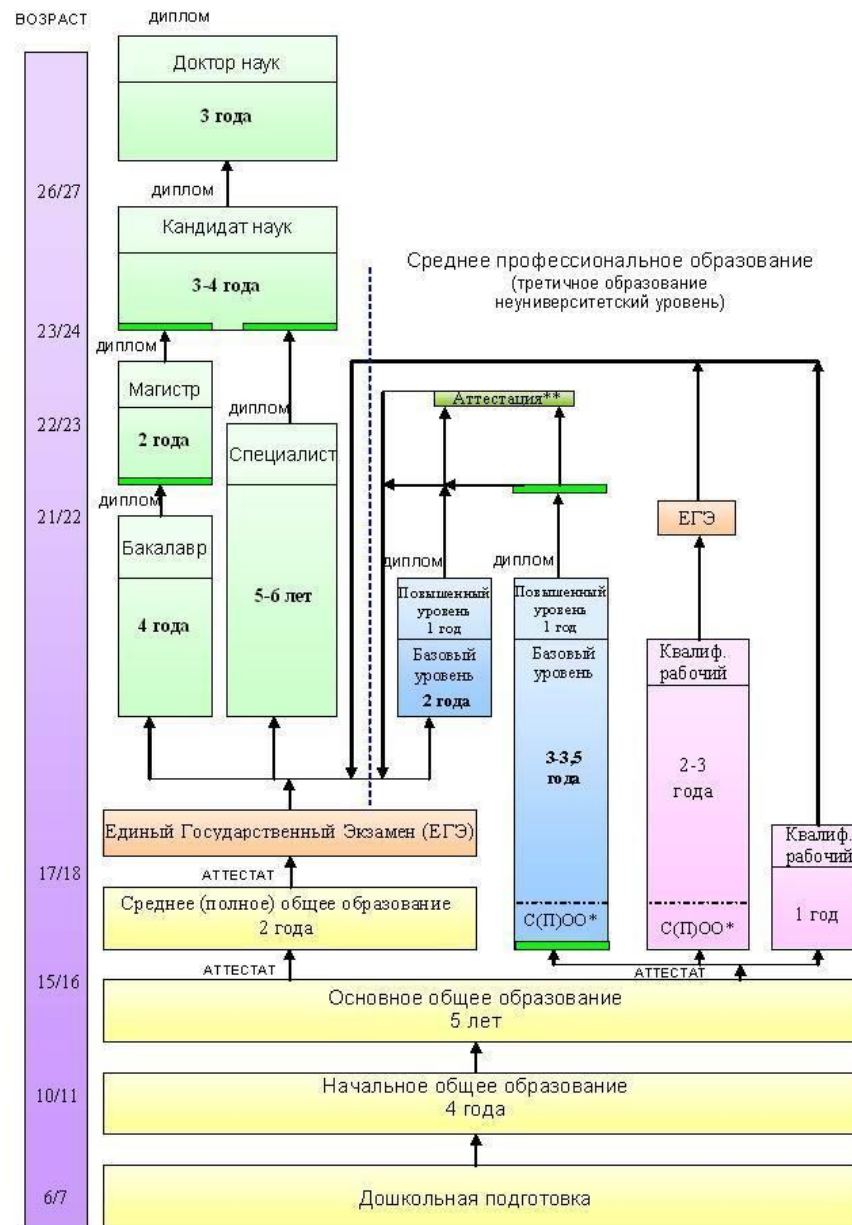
ВОЗРАСТ

диплом

Доктор наук

3 года

26/27

диплом

Кандидат наук

3-4 года

Среднее профессиональное образование
(третичное образование
неуниверситетский уровень)

23/24

диплом

Магистр

2 года

диплом

Аттестация**

22/23

Специалист

диплом

21/22

Бакалавр

4 года

5-6 лет

ЕГЭ

диплом

Повышенный уровень 1 год

Базовый уровень

2 года

диплом

Повышенный уровень 1 год

Базовый уровень

3-3,5 года

Квалиф. рабочий

2-3 года

Единый Государственный Экзамен (ЕГЭ)

Квалиф. рабочий

17/18

АТТЕСТАТ

Среднее (полное) общее образование
2 года

С(П)ОО*

С(П)ОО*

1 год

15/16

АТТЕСТАТ

АТТЕСТАТ

Основное общее образование
5 лет

10/11

Начальное общее образование
4 года

6/7

Дошкольная подготовка